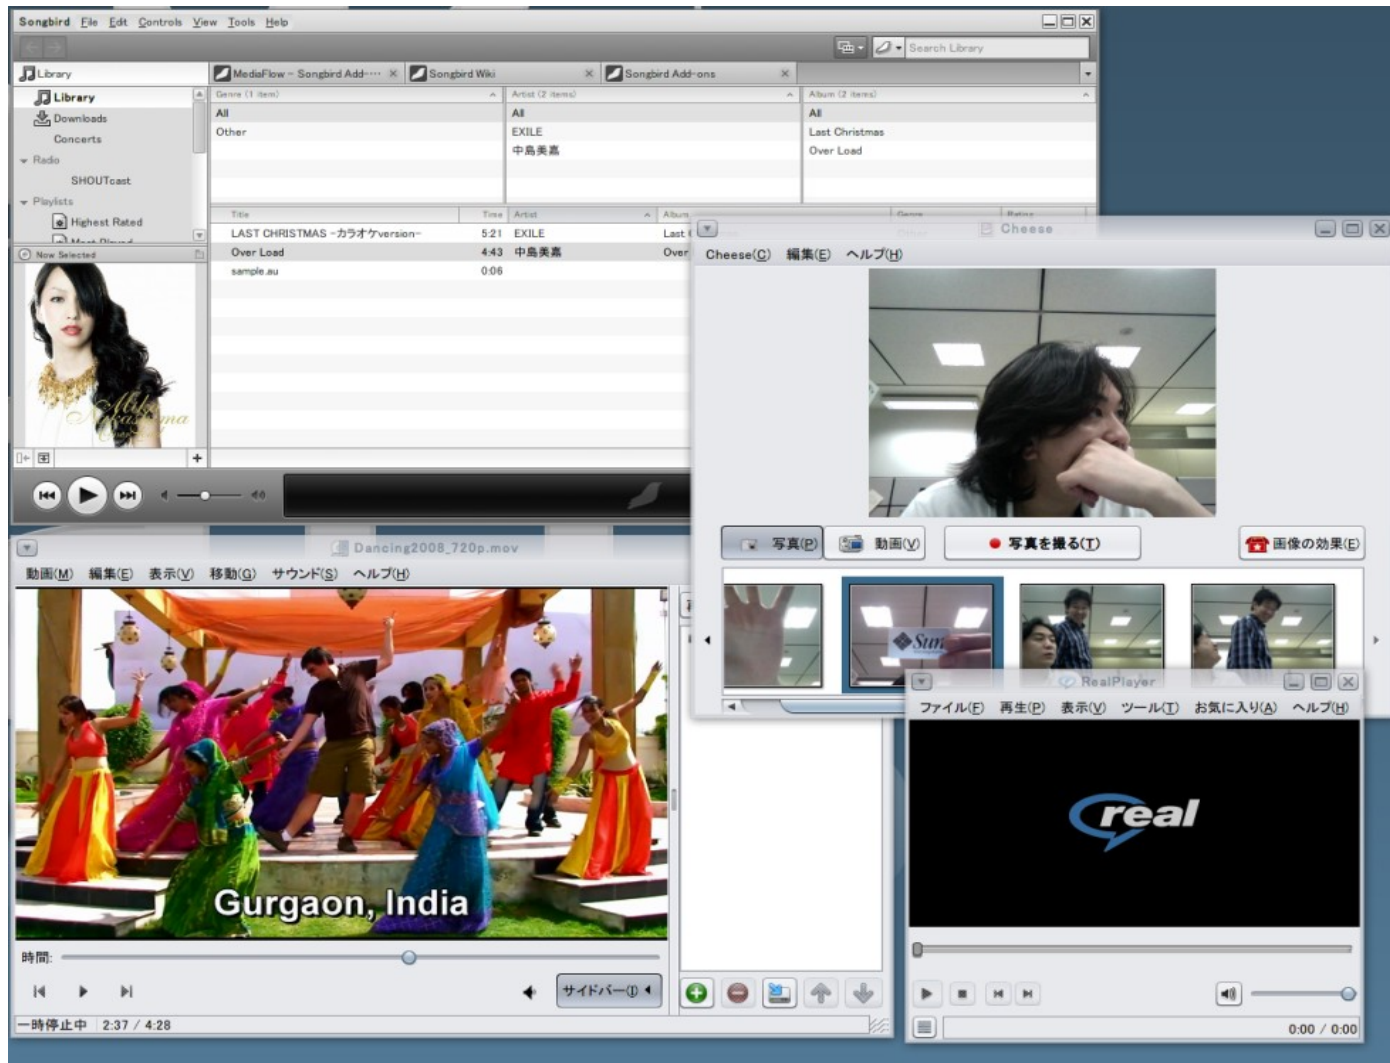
Songbird File Edit Controls View Tools Help

Search Library

Library

MediaFlow – Songbird Add-··· × Songbird Wiki × Songbird Add-ons ×

Library
Downloads
Concerts
Radio
SHOUTcast
Playlists
Highest Rated

Now Selected

| Genre (1 item) | Artist (2 items) | Album (2 items) |
|---|---|---|
| All | All | All |
| Other | EXILE | Last Christmas |
| | 中島美嘉 | Over Load |

| Title | Time | Artist | Album |
|---|---|---|---|
| LAST CHRISTMAS -カラオケversion- | 5:21 | EXILE | Last |
| Over Load | 4:43 | 中島美嘉 | Over |
| sample.au | 0:06 | | |

Cheese
Cheese(C) 編集(E) ヘルプ(H)

写真(P) 動画(V) 写真を撮る(T) 画像の効果(E)

Dancing2008_720p.mov
動画(M) 編集(E) 表示(V) 移動(G) サウンド(S) ヘルプ(H)

Gurgaon, India

時間:

サイドバー(I)

一時停止中 2:37 / 4:28

RealPlayer
ファイル(F) 再生(P) 表示(V) ツール(T) お気に入り(A) ヘルプ(H)

real

0:00 / 0:00